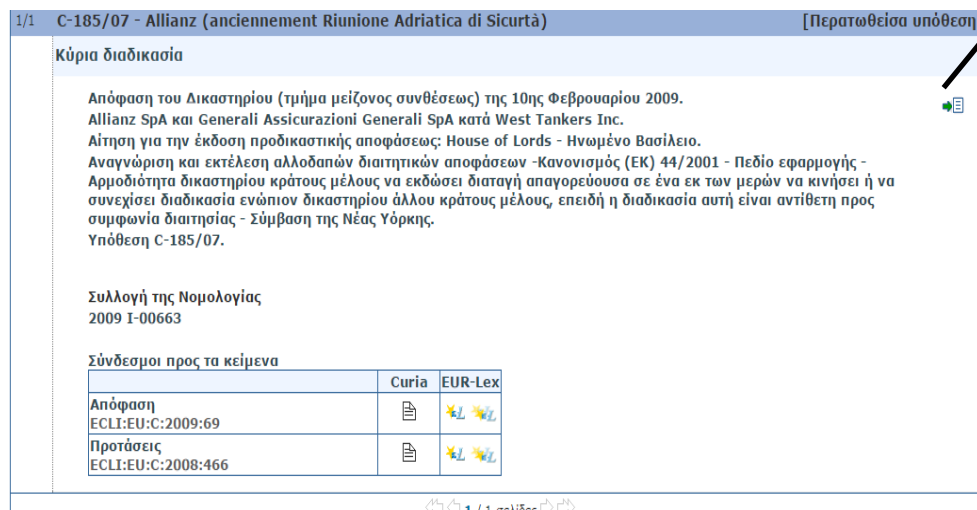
1/1 C-185/07 - Allianz (anciennement Riunione Adriatica di Sicurtà) [Περατωθείσα υπόθεση

Κύρια διαδικασία

Απόφαση του Δικαστηρίου (τμήμα μείζονος συνθέσεως) της 10ης Φεβρουαρίου 2009.
Allianz SpA και Generali Assicurazioni Generali SpA κατά West Tankers Inc.
Αίτηση για την έκδοση προδικαστικής αποφάσεως: House of Lords - Ηνωμένο Βασίλειο.
Αναγνώριση και εκτέλεση αλλοδαπών διαιτητικών αποφάσεων -Κανονισμός (ΕΚ) 44/2001 - Πεδίο εφαρμογής - Αρμοδιότητα δικαστηρίου κράτους μέλους να εκδώσει διαταγή απαγορεύουσα σε ένα εκ των μερών να κινήσει ή να συνεχίσει διαδικασία ενώπιον δικαστηρίου άλλου κράτους μέλους, επειδή η διαδικασία αυτή είναι αντίθετη προς συμφωνία διαιτησίας - Σύμβαση της Νέας Υόρκης.
Υπόθεση C-185/07.

Συλλογή της Νομολογίας
2009 I-00663

Σύνδεσμοι προς τα κείμενα

| | Curia | EUR-Lex |
|---|---|---|
| Απόφαση ECLI:EU:C:2009:69 | | |
| Προτάσεις ECLI:EU:C:2008:466 | | |

1 / 1 σελίδες